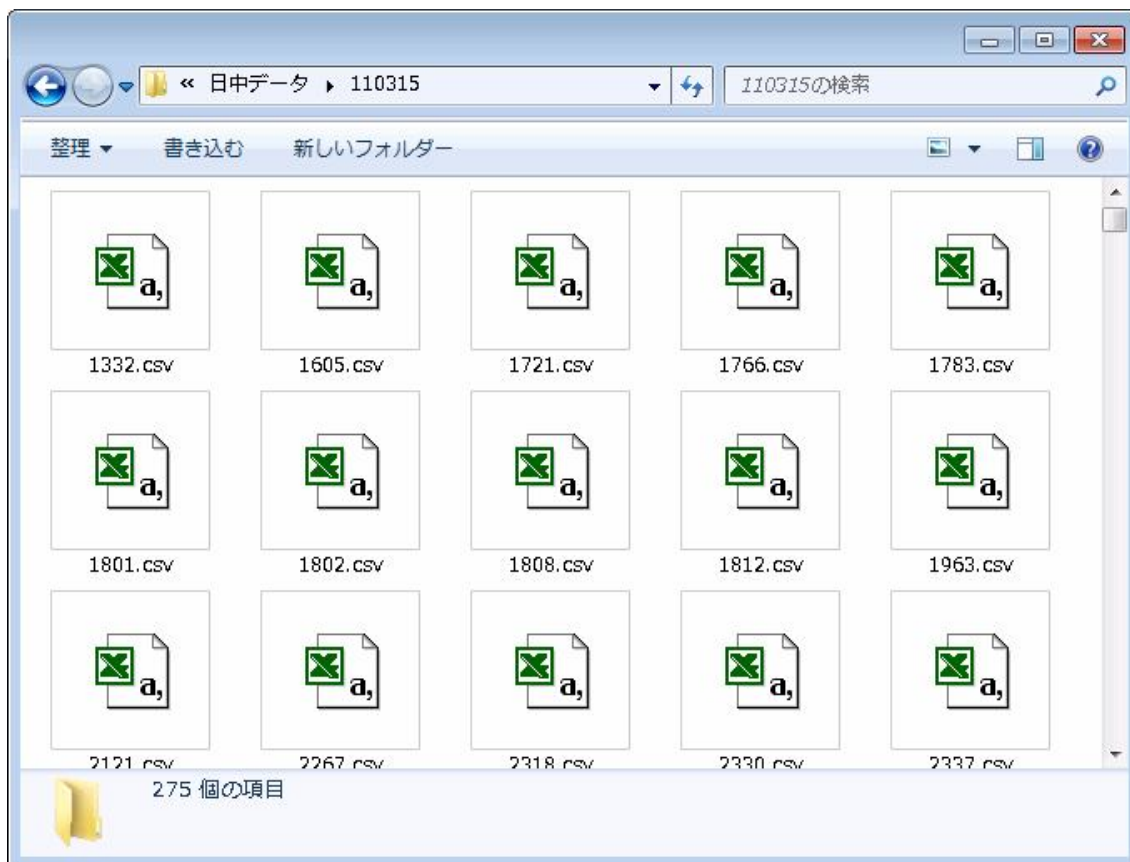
« 日中データ ▸ 110315

110315の検索

整理 ▾ 書き込む 新しいフォルダー

1332.csv
1605.csv
1721.csv
1766.csv
1783.csv
1801.csv
1802.csv
1808.csv
1812.csv
1963.csv
2121.csv
2267.csv
2318.csv
2330.csv
2337.csv

275 個の項目